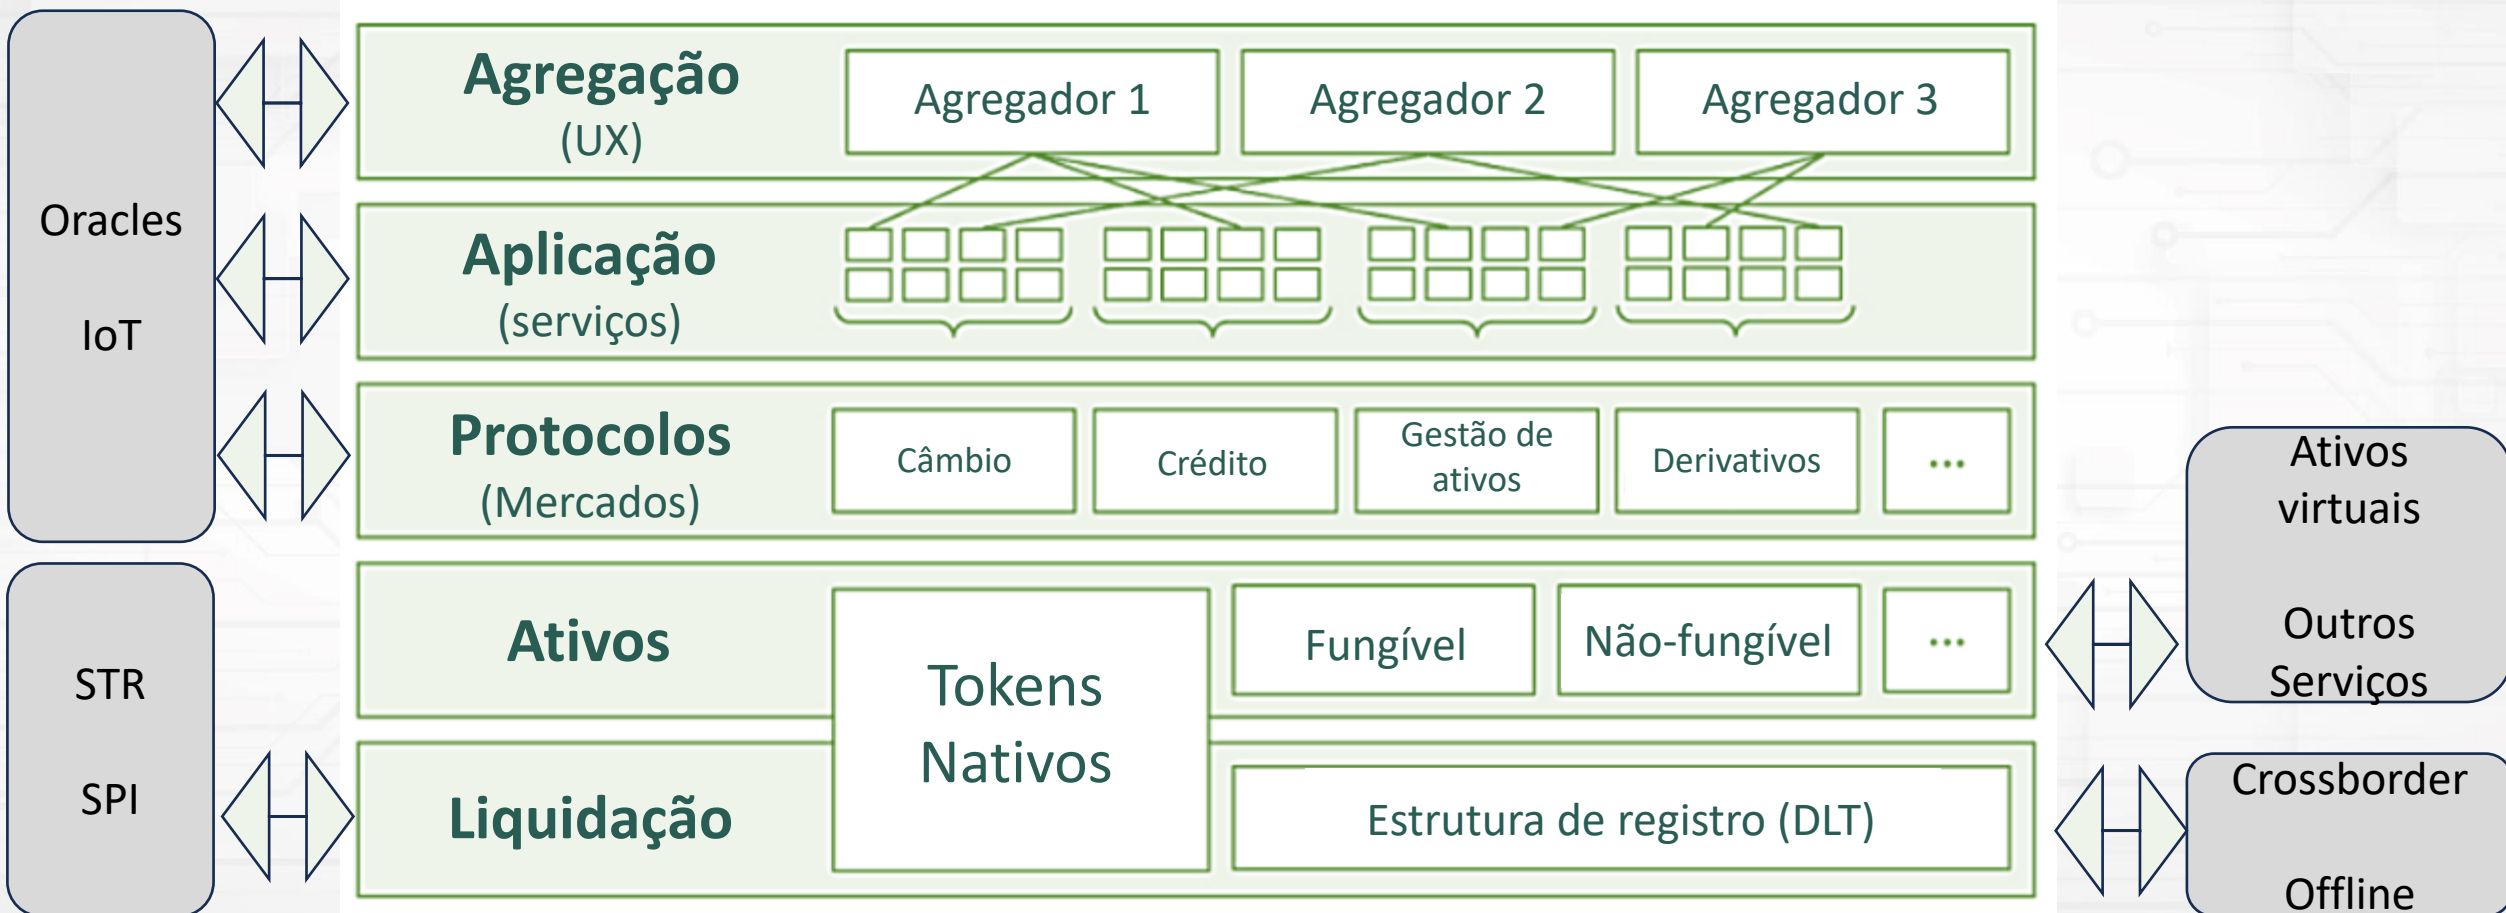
Oracles

IoT

STR

SPI

Agregação
(UX)

Agregador 1

Agregador 2

Agregador 3

Aplicação
(serviços)

Protocolos
(Mercados)

Câmbio

Crédito

Gestão de ativos

Derivativos

...

Ativos

Tokens Nativos

Fungível

Não-fungível

...

Liquidação

Estrutura de registro (DLT)

Ativos virtuais

Outros Serviços

Crossborder

Offline